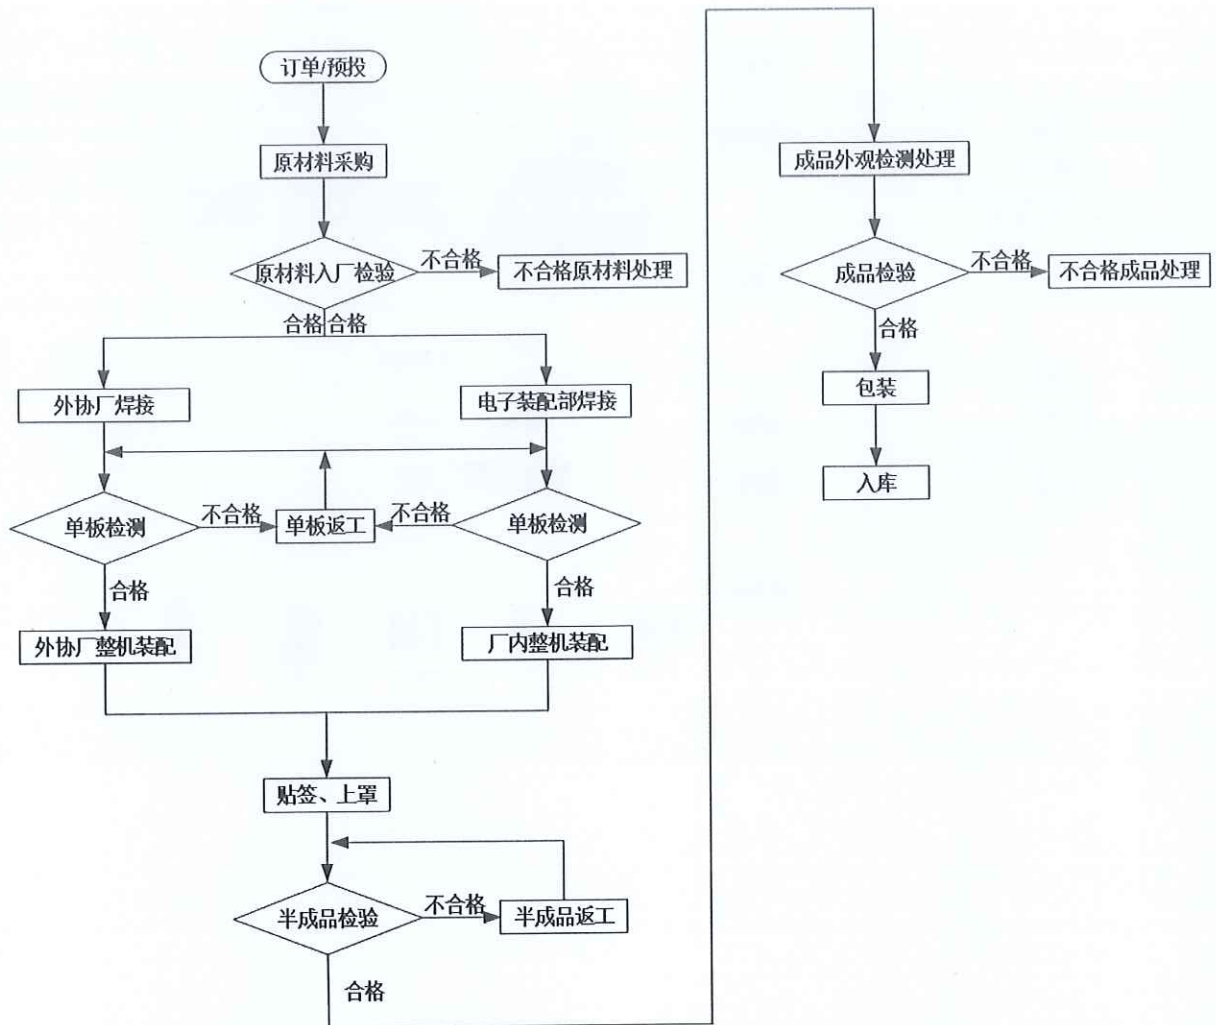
订单/预投

原材料采购

原材料入厂检验

不合格

不合格原材料处理

合格 合格

外协厂焊接

电子装配部焊接

单板检测

不合格

单板返工

不合格

单板检测

合格

合格

外协厂整机装配

厂内整机装配

贴签、上罩

半成品检验

不合格

半成品返工

合格

成品外观检测处理

成品检验

不合格

不合格成品处理

合格

包装

入库